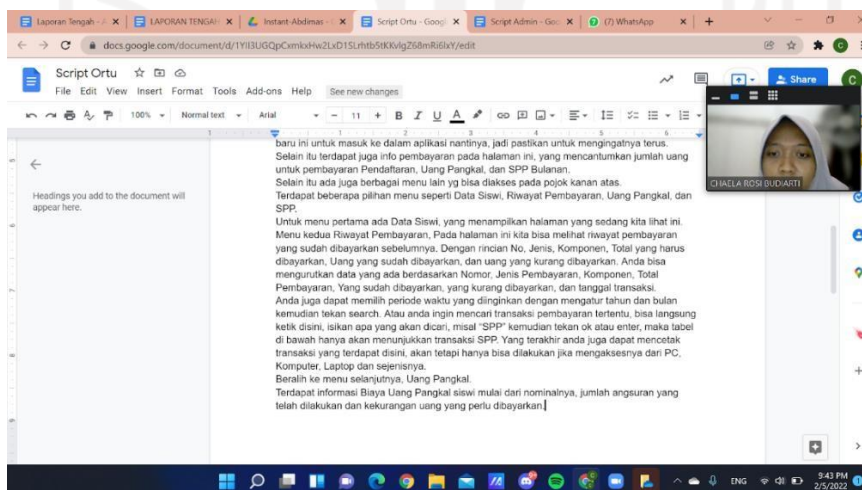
Laporan Tengah - A ×
LAPORAN TENGAH ×
Instant-Abdimas - ×
Script Ortu - Googl ×
Script Admin - Goo ×
(7) WhatsApp ×
+

docs.google.com/document/d/1YI3UGQpCxmkxHw2LxD1SLrhtb5tKKvlgZ68mRi6lxY/edit

Script Ortu
File Edit View Insert Format Tools Add-ons Help See new changes
Share
100% Normal text Arial 11

Headings you add to the document will appear here.

CHAELA ROSI BUDIARTI

baru ini untuk masuk ke dalam aplikasi nantinya, jadi pastikan untuk mengingatnya terus.
Selain itu terdapat juga info pembayaran pada halaman ini, yang mencantumkan jumlah uang untuk pembayaran Pendaftaran, Uang Pangkal, dan SPP Bulanan.
Selain itu ada juga berbagai menu lain yg bisa diakses pada pojok kanan atas.
Terdapat beberapa pilihan menu seperti Data Siswi, Riwayat Pembayaran, Uang Pangkal, dan SPP.
Untuk menu pertama ada Data Siswi, yang menampilkan halaman yang sedang kita lihat ini.
Menu kedua Riwayat Pembayaran, Pada halaman ini kita bisa melihat riwayat pembayaran yang sudah dibayarkan sebelumnya. Dengan rincian No, Jenis, Komponen, Total yang harus dibayarkan, Uang yang sudah dibayarkan, dan uang yang kurang dibayarkan. Anda bisa mengurutkan data yang ada berdasarkan Nomor, Jenis Pembayaran, Komponen, Total Pembayaran, Yang sudah dibayarkan, yang kurang dibayarkan, dan tanggal transaksi.
Anda juga dapat memilih periode waktu yang diinginkan dengan mengatur tahun dan bulan kemudian tekan search. Atau anda ingin mencari transaksi pembayaran tertentu, bisa langsung ketik disini, isikan apa yang akan dicari, misal "SPP" kemudian tekan ok atau enter, maka tabel di bawah hanya akan menunjukkan transaksi SPP. Yang terakhir anda juga dapat mencetak transaksi yang terdapat disini, akan tetapi hanya bisa dilakukan jika mengaksesnya dari PC, Komputer, Laptop dan sejenisnya.
Beralih ke menu selanjutnya, Uang Pangkal.
Terdapat informasi Biaya Uang Pangkal siswi mulai dari nominalnya, jumlah angsuran yang telah dilakukan dan kekurangan uang yang perlu dibayarkan.

ENG 9:43 PM 2/5/2022